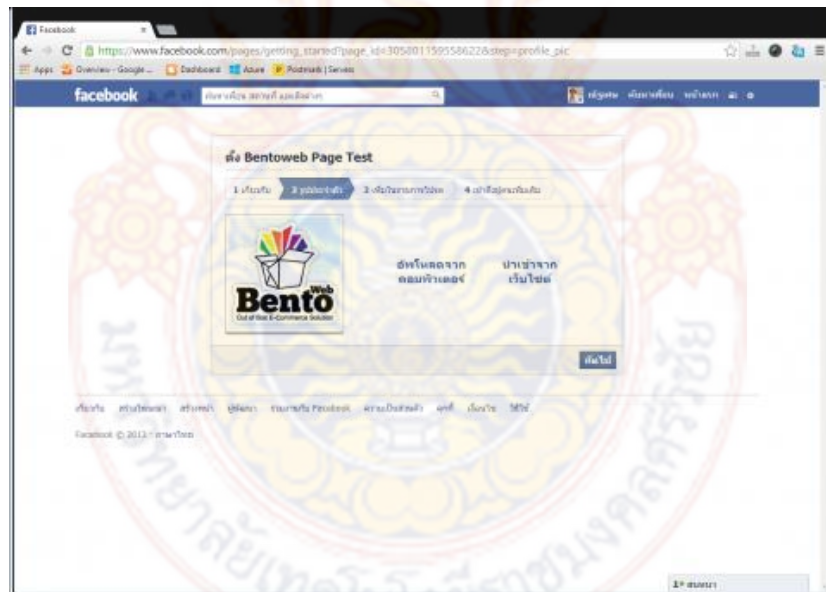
Facebook

https://www.facebook.com/pages/getting_started?page_id=305801159558622&step=profile_pic

Apps Overview - Google ... Dashboard Azure Postmark | Servers

facebook

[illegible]

ตั้ง Bentoweb Page Test

1 เกี่ยวกับ 2 รูปโปรไฟล์ 3 เพิ่มในรายการโปรด 4 เข้าถึงผู้คนเพิ่มเติม

Bento Web
Out of Box E-Commerce Solution

อัพโหลดจากคอมพิวเตอร์

นำเข้าจากเว็บไซต์

ถัดไป

เกี่ยวกับ สร้างโฆษณา สร้างเพจ ผู้พัฒนา ร่วมงานกับ Facebook ความเป็นส่วนตัว คุกกี้ เงื่อนไข วิธีใช้

Facebook © 2013 · ภาษาไทย

สนทนา